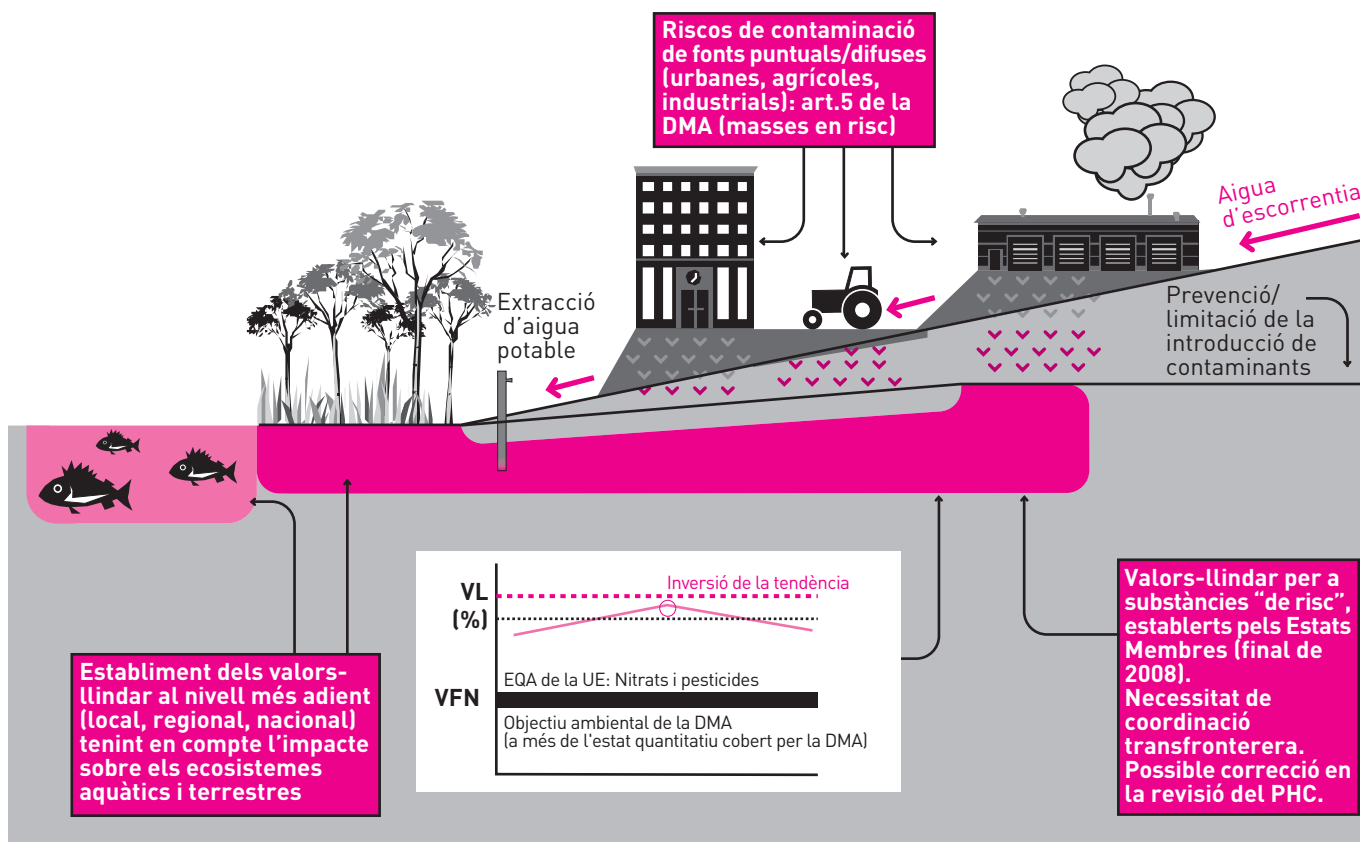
Riscos de contaminació de fonts puntuals/difuses (urbanes, agrícoles, industrials): art.5 de la DMA (masses en risc)

Aigua d'escorrentia

Extracció d'aigua potable

Prevenció/ limitació de la introducció de contaminants

VL
(%)

Inversió de la tendència

EQA de la UE: Nitrats i pesticides

VFN

Objectiu ambiental de la DMA (a més de l'estat quantitatiu cobert per la DMA)

Establiment dels valors-llindar al nivell més adient (local, regional, nacional) tenint en compte l'impacte sobre els ecosistemes aquàtics i terrestres

Valors-llindar per a substàncies "de risc", establerts pels Estats Membres (final de 2008).
Necessitat de coordinació transfronterera.
Possible correcció en la revisió del PHC.